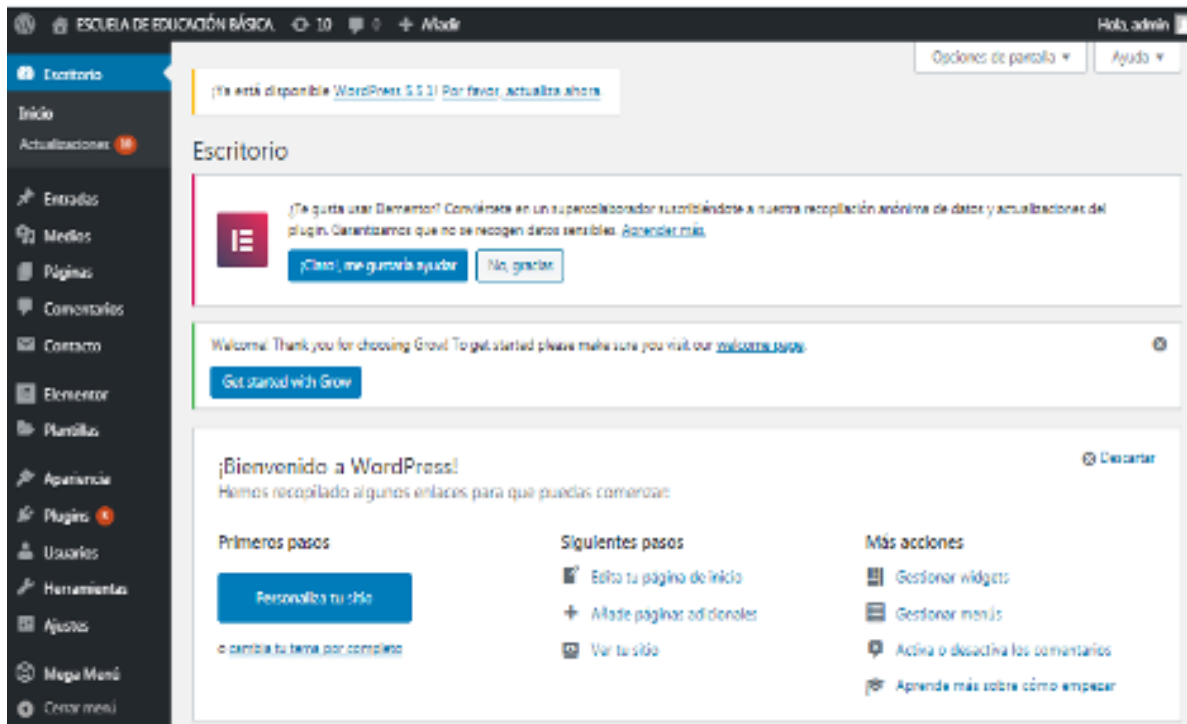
ESCUELA DE EDUCACIÓN BÁSICA 10 0 + Añadir Hola, admin

Escritorio
Inicio
Actualizaciones 10
Entradas
Medios
Páginas
Comentarios
Contacto
Elementor
Plantillas
Apariencia
Plugins 6
Usuarios
Herramientas
Ajustes
Mega Menú
Cerrar menú

Opciones de pantalla ▾ Ayuda ▾

¡Ya está disponible WordPress 5.5.1! Por favor, actualiza ahora.

Escritorio

¿Te gusta usar Elementor? Conviértete en un supercolaborador suscribiéndote a nuestra recopilación anónima de datos y actualizaciones del plugin. Garantizamos que no se recogen datos sensibles. Aprender más.

¡Claro!, me gustaría ayudar No, gracias

Welcome! Thank you for choosing Grow! To get started please make sure you visit our welcome page.

Get started with Grow

¡Bienvenido a WordPress!
Hemos recopilado algunos enlaces para que puedas comenzar:

Descartar

Primeros pasos
Personaliza tu sitio
o cambia tu tema por completo

Siguientes pasos
Edita tu página de inicio
Añade páginas adicionales
Ver tu sitio

Más acciones
Gestionar widgets
Gestionar menús
Activa o desactiva los comentarios
Aprende más sobre cómo empezar